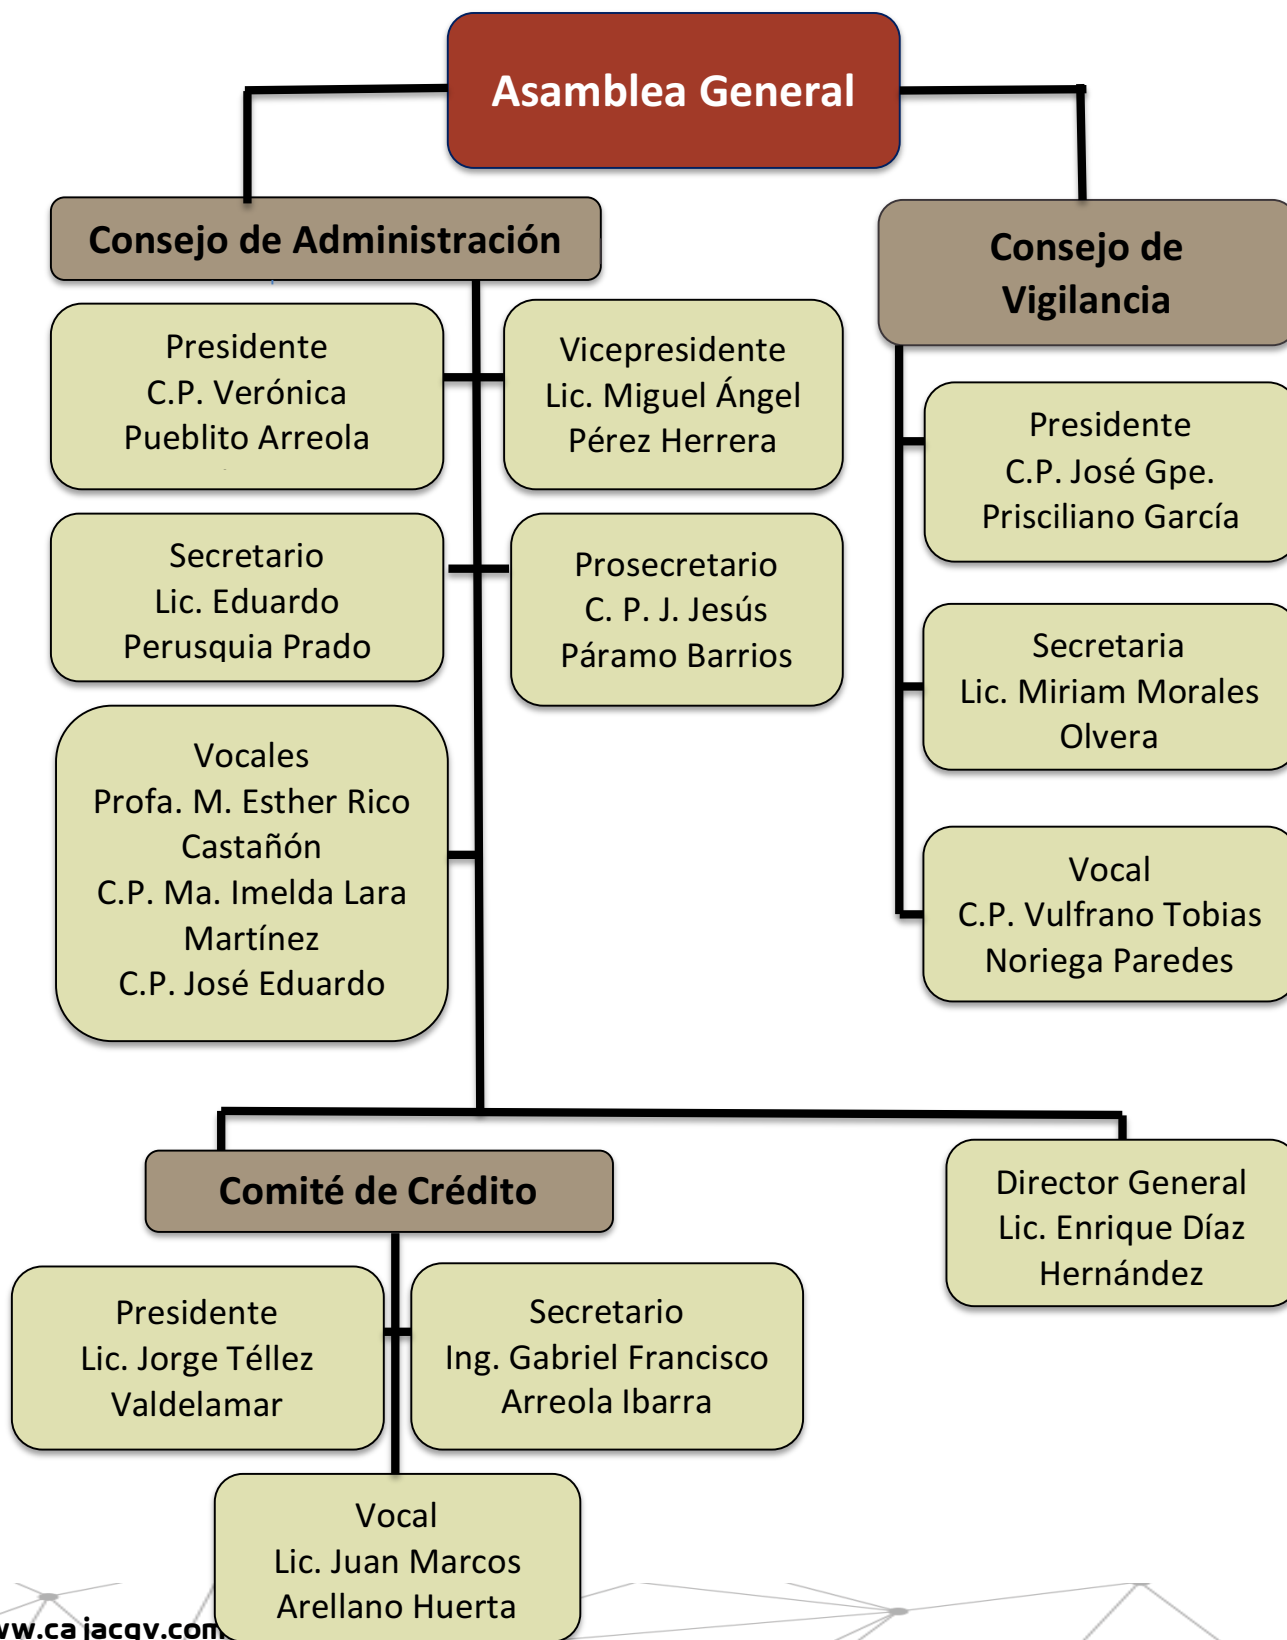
Asamblea General

Consejo de Administración

Presidente
C.P. Verónica Pueblito Arreola

Vicepresidente
Lic. Miguel Ángel Pérez Herrera

Secretario
Lic. Eduardo Perusquia Prado

Prosecretario
C. P. J. Jesús Páramo Barrios

Vocales
Profa. M. Esther Rico Castañón
C.P. Ma. Imelda Lara Martínez
C.P. José Eduardo

Consejo de Vigilancia

Presidente
C.P. José Gpe. Prisciliano García

Secretaria
Lic. Miriam Morales Olvera

Vocal
C.P. Vulfrano Tobias Noriega Paredes

Comité de Crédito

Presidente
Lic. Jorge Téllez Valdelamar

Secretario
Ing. Gabriel Francisco Arreola Ibarra

Vocal
Lic. Juan Marcos Arellano Huerta

Director General
Lic. Enrique Díaz Hernández

ww.ca jacqv.com